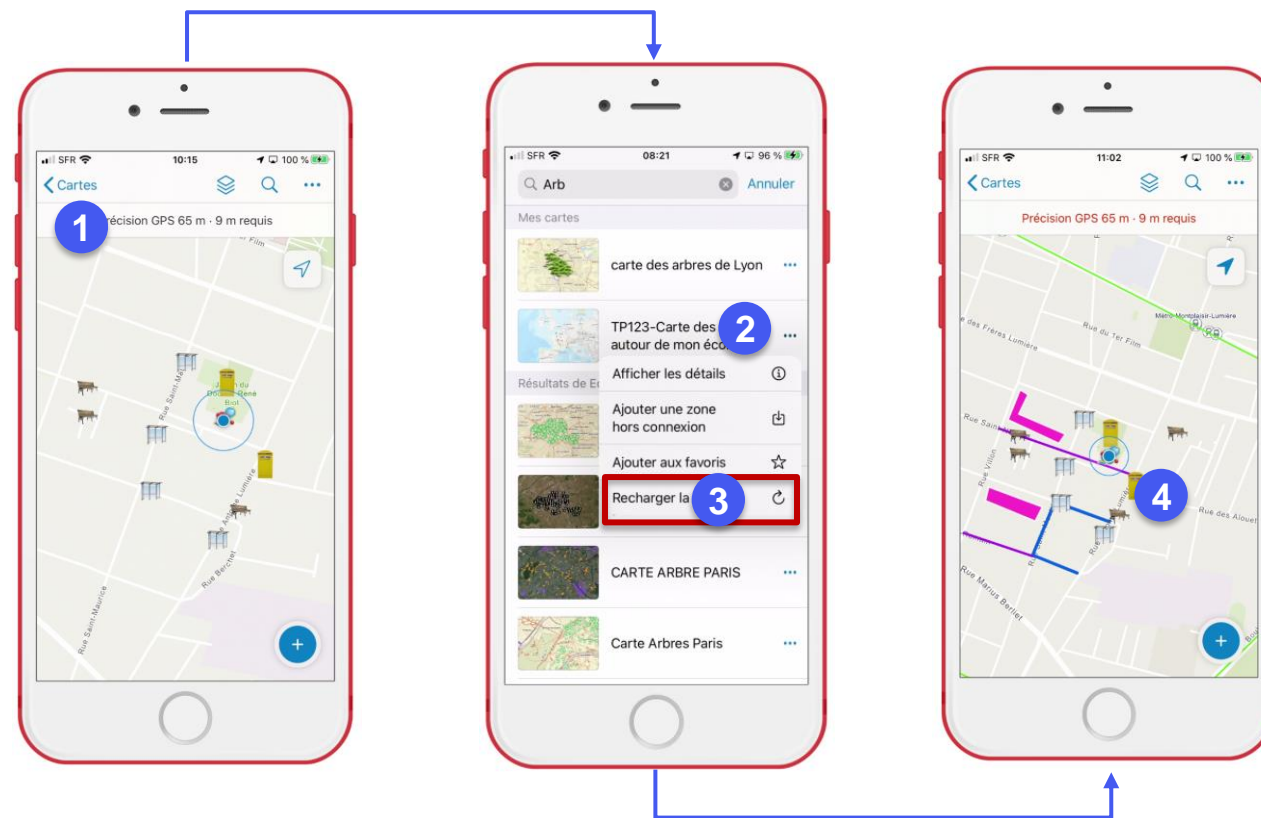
SFR 10:15 100 %
Cartes
1
récision GPS 65 m · 9 m requis
Rue Saint-Maurice
Rue Berthet

SFR 08:21 96 %
Arb
Annuler
Mes cartes
carte des arbres de Lyon
TP123-Carte des
autour de mon éco
2
Résultats de E
Afficher les détails
Ajouter une zone hors connexion
Ajouter aux favoris
Recharger la
3
CARTE ARBRE PARIS
Carte Arbres Paris

SFR 11:02 100 %
Cartes
Précision GPS 65 m · 9 m requis
Metro Monplaisir-Lumière
Rue du 1er Film
Rue des Frères Lumière
Rue Villon
Rue Marius Berliet
Rue des Alouet
4